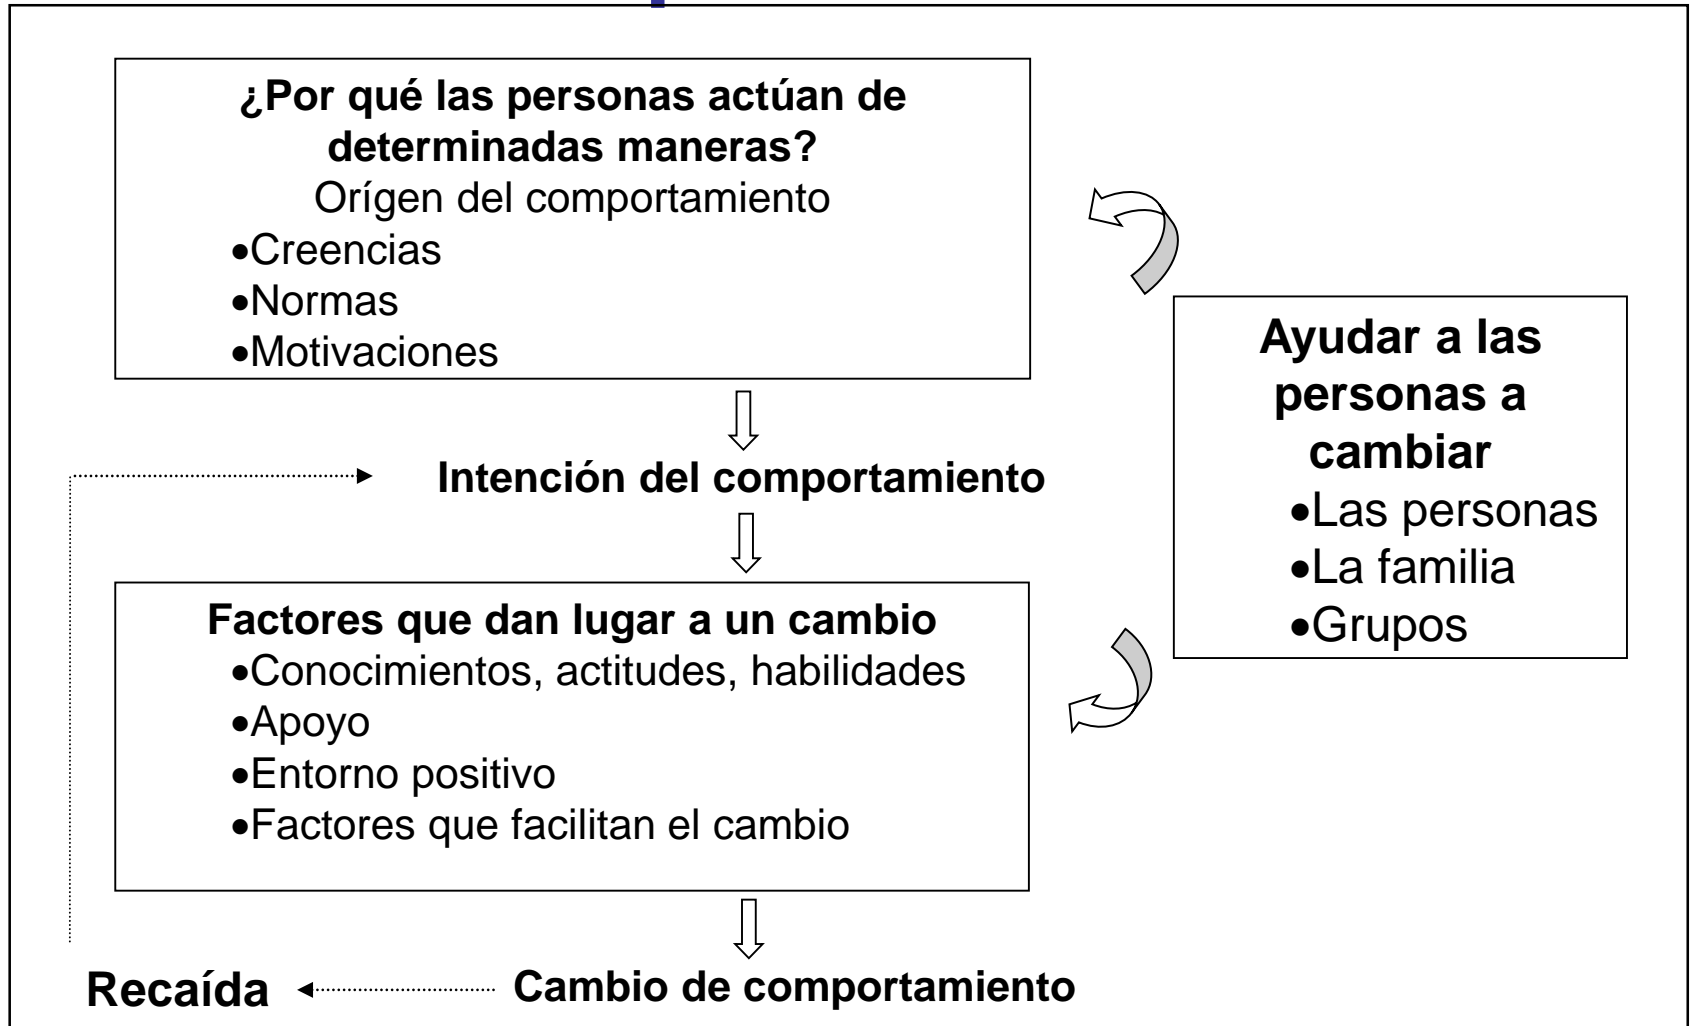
**¿Por qué las personas actúan de determinadas maneras?**
Orígen del comportamiento
•Creencias
•Normas
•Motivaciones

**Ayudar a las personas a cambiar**
•Las personas
•La familia
•Grupos

**Intención del comportamiento**

**Factores que dan lugar a un cambio**
•Conocimientos, actitudes, habilidades
•Apoyo
•Entorno positivo
•Factores que facilitan el cambio

**Recaída** **Cambio de comportamiento**